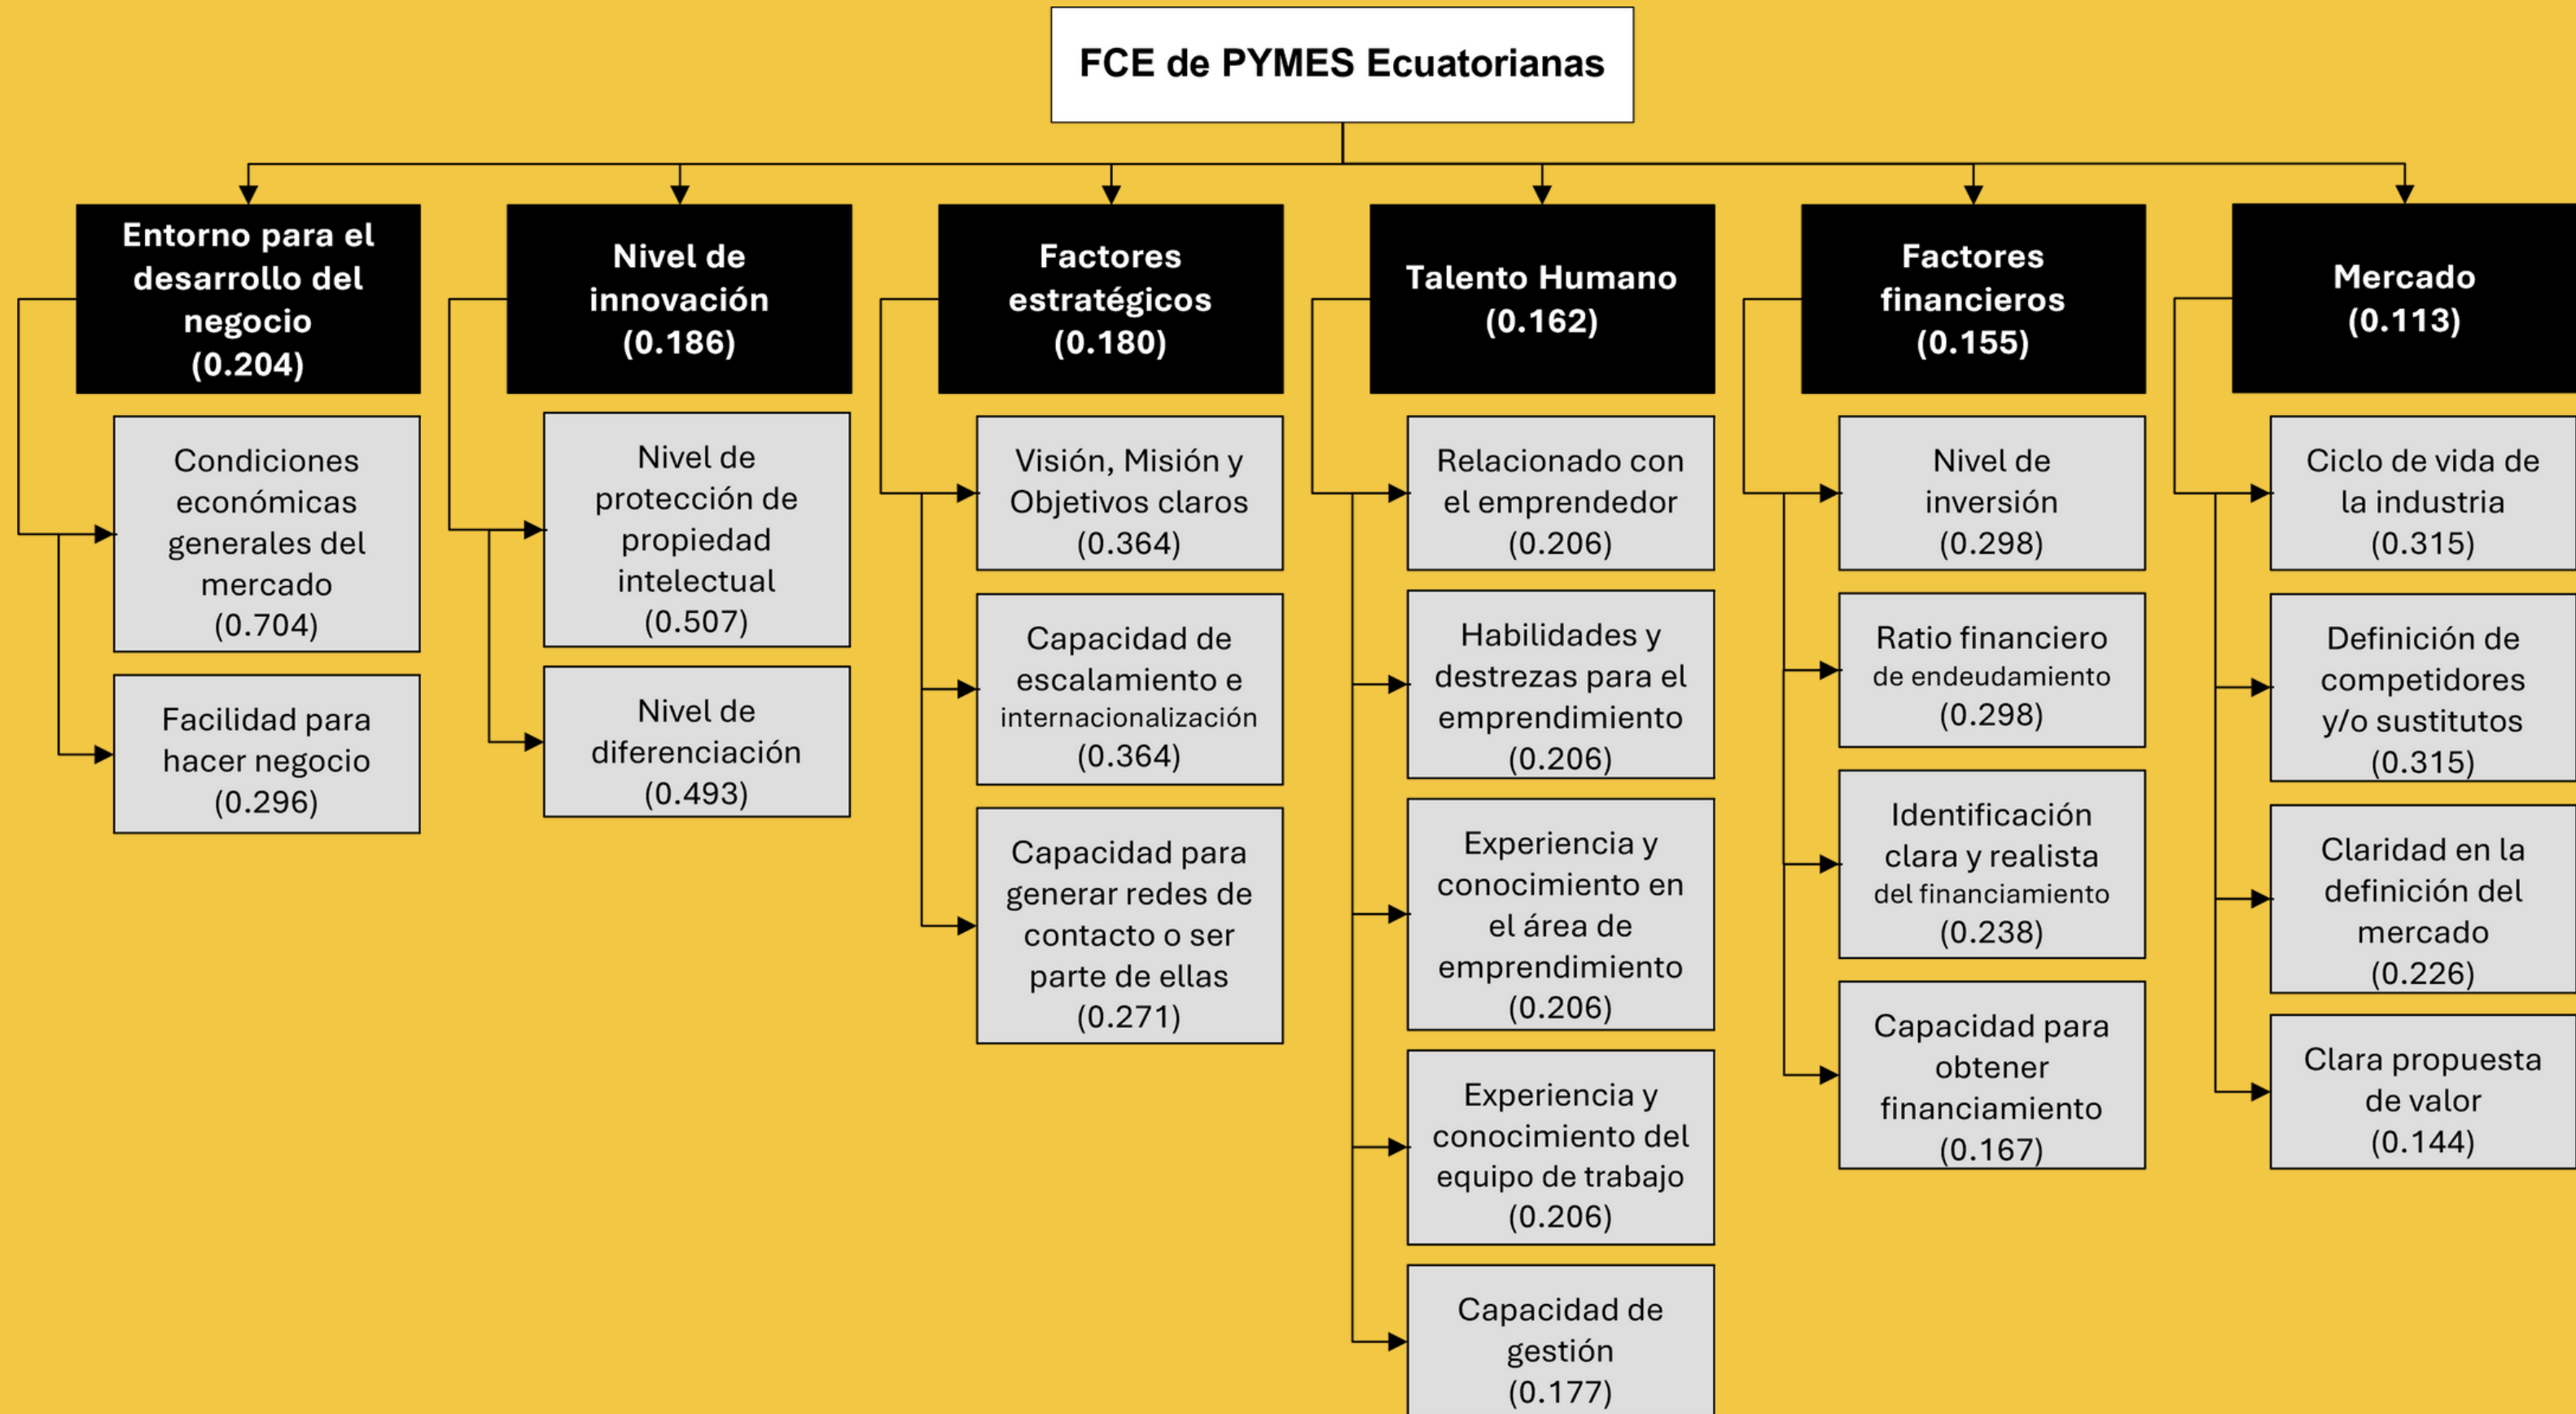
FCE de PYMES Ecuatorianas

Entorno para el desarrollo del negocio (0.204)

Condiciones económicas generales del mercado (0.704)

Facilidad para hacer negocio (0.296)

Nivel de innovación (0.186)

Nivel de protección de propiedad intelectual (0.507)

Nivel de diferenciación (0.493)

Factores estratégicos (0.180)

Visión, Misión y Objetivos claros (0.364)

Capacidad de escalamiento e internacionalización (0.364)

Capacidad para generar redes de contacto o ser parte de ellas (0.271)

Talento Humano (0.162)

Relacionado con el emprendedor (0.206)

Habilidades y destrezas para el emprendimiento (0.206)

Experiencia y conocimiento en el área de emprendimiento (0.206)

Experiencia y conocimiento del equipo de trabajo (0.206)

Capacidad de gestión (0.177)

Factores financieros (0.155)

Nivel de inversión (0.298)

Ratio financiero de endeudamiento (0.298)

Identificación clara y realista del financiamiento (0.238)

Capacidad para obtener financiamiento (0.167)

Mercado (0.113)

Ciclo de vida de la industria (0.315)

Definición de competidores y/o sustitutos (0.315)

Claridad en la definición del mercado (0.226)

Clara propuesta de valor (0.144)